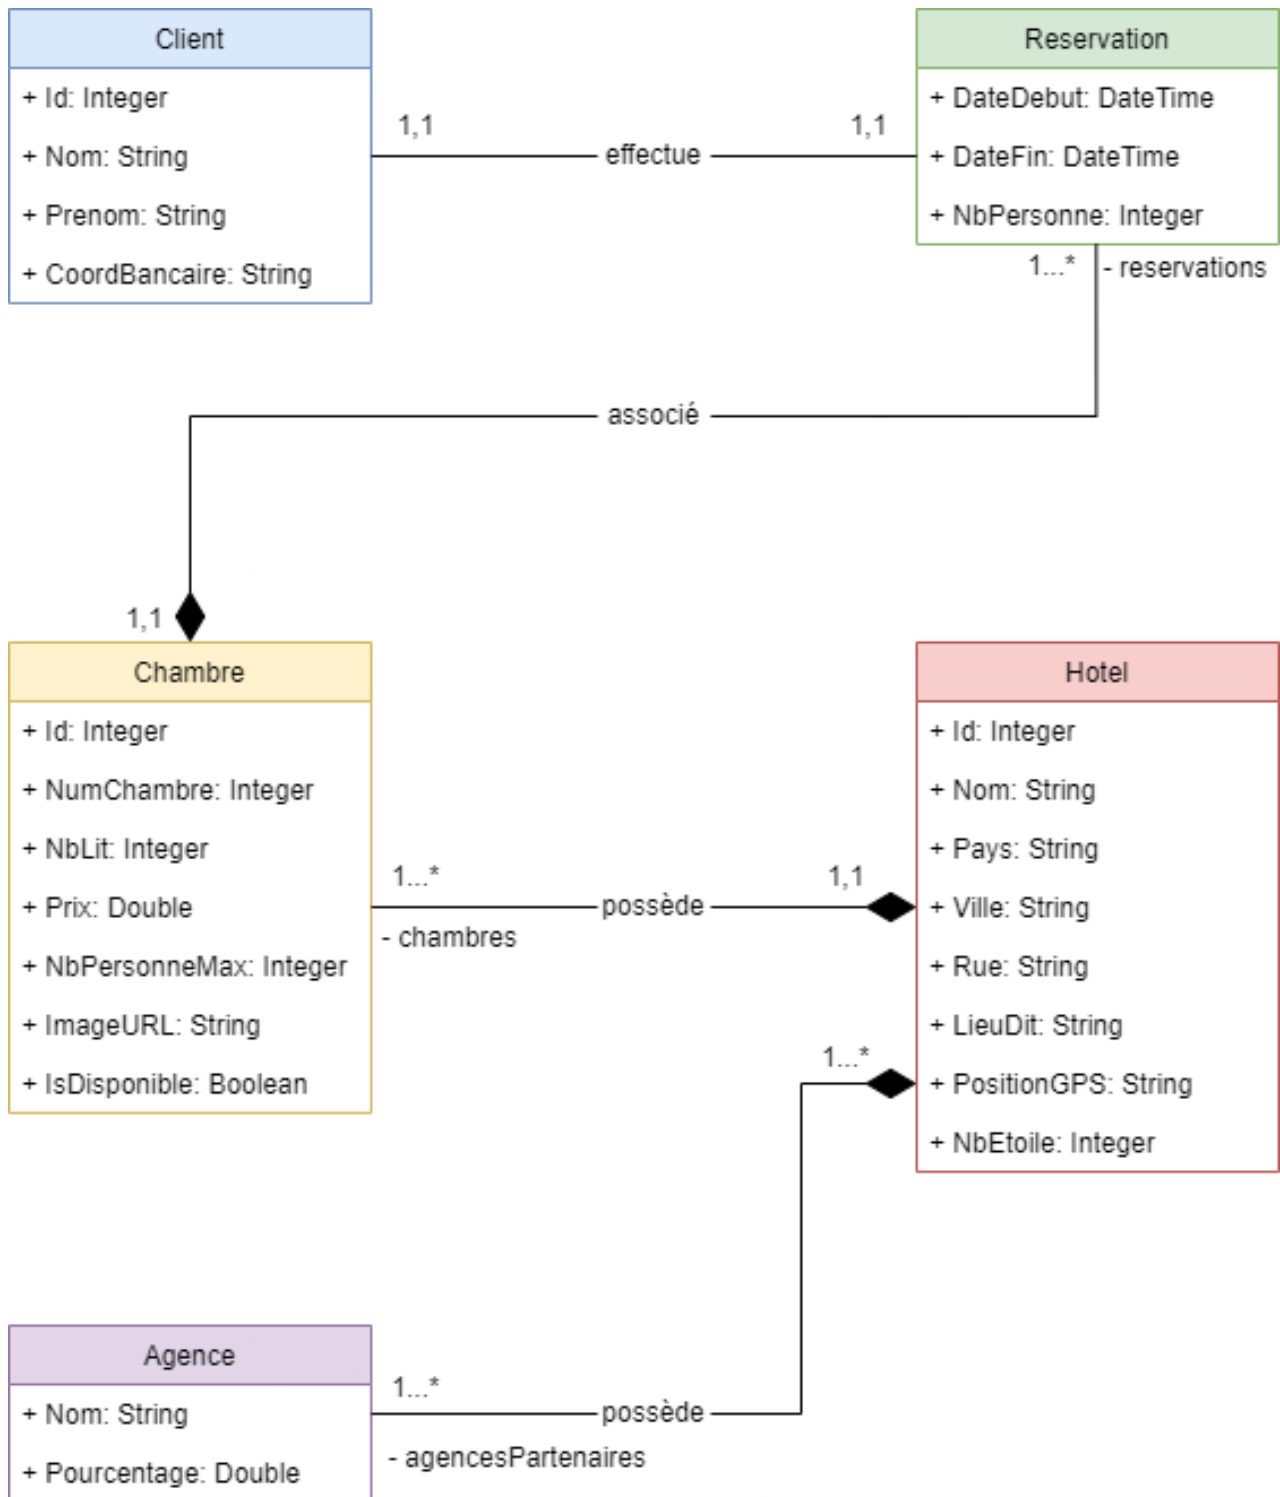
Client
+ Id: Integer
+ Nom: String
+ Prenom: String
+ CoordBancaire: String

1,1
effectue
1,1

Reservation
+ DateDebut: DateTime
+ DateFin: DateTime
+ NbPersonne: Integer

1...*
- reservations

associé

1,1

Chambre
+ Id: Integer
+ NumChambre: Integer
+ NbLit: Integer
+ Prix: Double
+ NbPersonneMax: Integer
+ ImageURL: String
+ IsDisponible: Boolean

1...*
possède
- chambres
1,1

Hotel
+ Id: Integer
+ Nom: String
+ Pays: String
+ Ville: String
+ Rue: String
+ LieuDit: String
+ PositionGPS: String
+ NbEtoile: Integer

1...*

Agence
+ Nom: String
+ Pourcentage: Double

1...*
possède
- agencesPartenaires